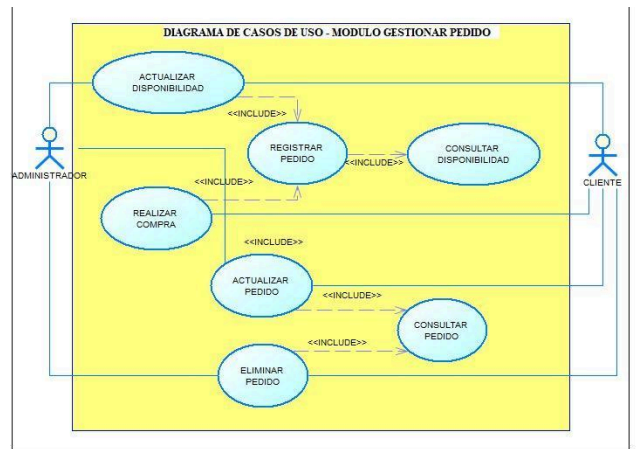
DIAGRAMA DE CASOS DE USO - MODULO GESTIONAR PEDIDO

ACTUALIZAR DISPONIBILIDAD

<<INCLUDE>>

REGISTRAR PEDIDO

<<INCLUDE>>

CONSULTAR DISPONIBILIDAD

ADMINISTRADOR

CLIENTE

<<INCLUDE>>

REALIZAR COMPRA

<<INCLUDE>>

ACTUALIZAR PEDIDO

<<INCLUDE>>

CONSULTAR PEDIDO

<<INCLUDE>>

ELIMINAR PEDIDO